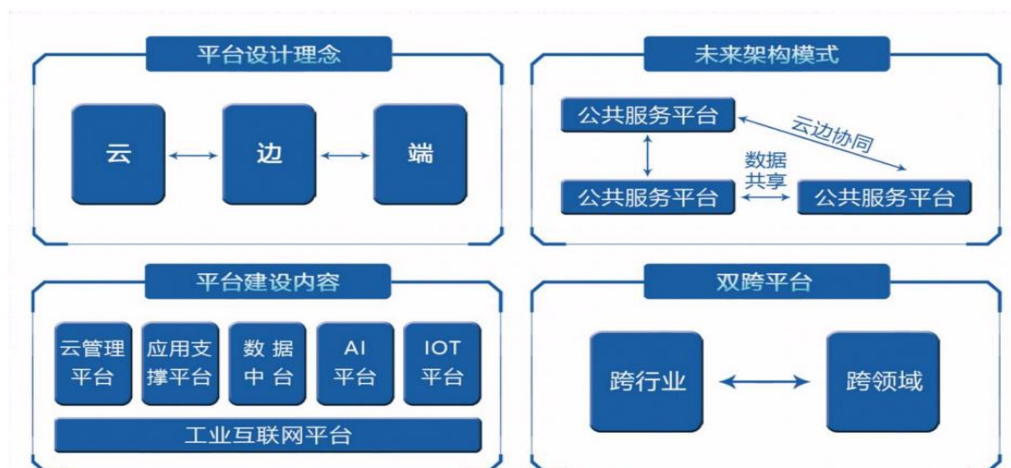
平台设计理念

云

边

端

未来架构模式

公共服务平台

云边协同

数据共享

公共服务平台

公共服务平台

平台建设内容

云管理平台

应用支撑平台

数据中台

AI平台

IOT平台

工业互联网平台

双跨平台

跨行业

跨领域